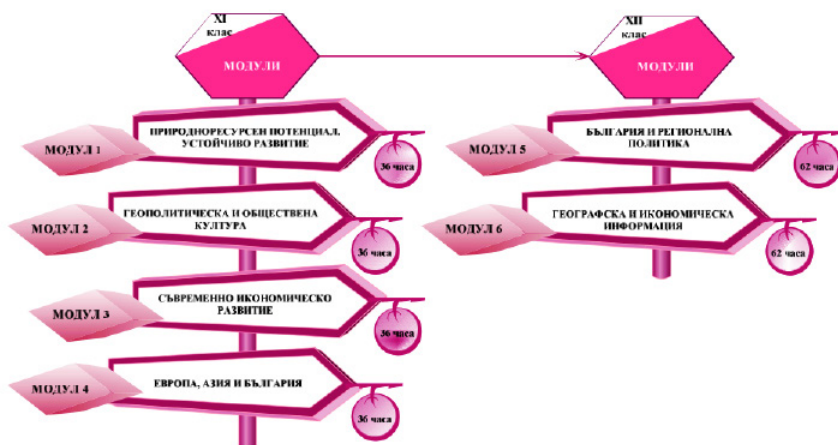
XI клас

МОДУЛИ

МОДУЛ 1

ПРИРОДНОРЕСУРСЕН ПОТЕНЦИАЛ. УСТОЙЧИВО РАЗВИТИЕ

36 часа

МОДУЛ 2

ГЕОПОЛИТИЧЕСКА И ОБЩЕСТВЕНА КУЛТУРА

36 часа

МОДУЛ 3

СЪВРЕМЕННО ИКОНОМИЧЕСКО РАЗВИТИЕ

36 часа

МОДУЛ 4

ЕВРОПА, АЗИЯ И БЪЛГАРИЯ

36 часа

XII клас

МОДУЛИ

МОДУЛ 5

БЪЛГАРИЯ И РЕГИОНАЛНА ПОЛИТИКА

62 часа

МОДУЛ 6

ГЕОГРАФСКА И ИКОНОМИЧЕСКА ИНФОРМАЦИЯ

62 часа